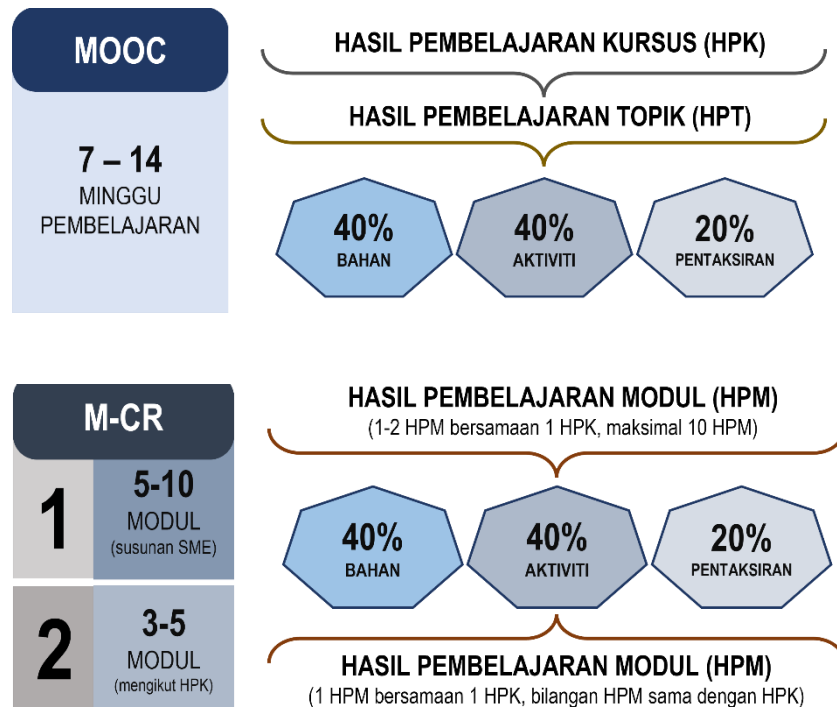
MOOC

7 – 14
MINGGU
PEMBELAJARAN

HASIL PEMBELAJARAN KURSUS (HPK)

HASIL PEMBELAJARAN TOPIK (HPT)

40%
BAHAN

40%
AKTIVITI

20%
PENTAKSIRAN

M-CR

1

5-10
MODUL
(susunan SME)

2

3-5
MODUL
(mengikut HPK)

HASIL PEMBELAJARAN MODUL (HPM)
(1-2 HPM bersamaan 1 HPK, maksimal 10 HPM)

40%
BAHAN

40%
AKTIVITI

20%
PENTAKSIRAN

HASIL PEMBELAJARAN MODUL (HPM)
(1 HPM bersamaan 1 HPK, bilangan HPM sama dengan HPK)